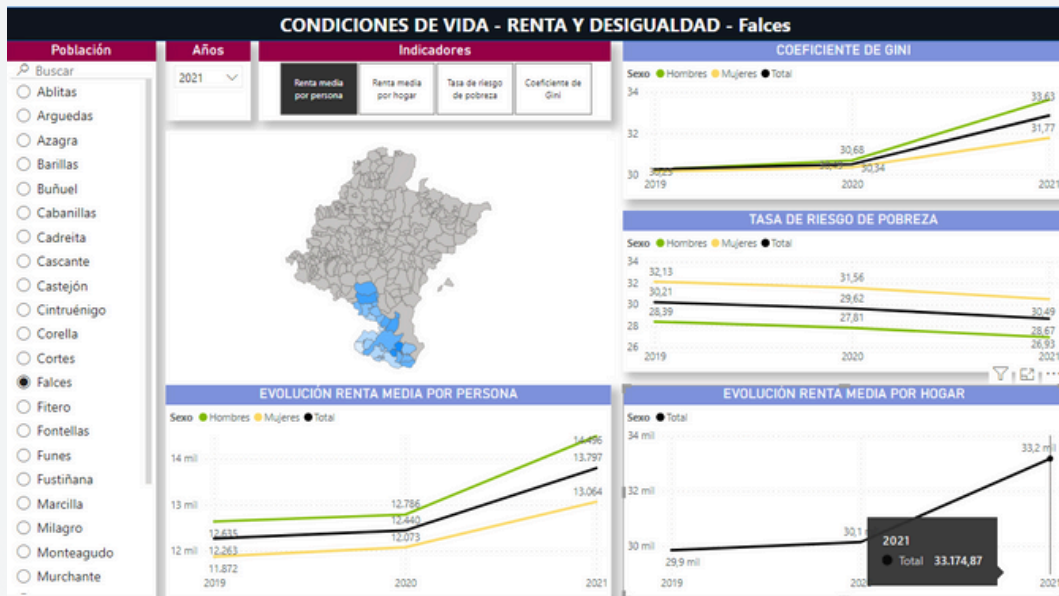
CONDICIONES DE VIDA - RENTA Y DESIGUALDAD - Falces

Población

Buscar

Ablitas
Arguedas
Azagra
Barillas
Buñuel
Cabanillas
Cadreita
Cascante
Castejón
Cintruénigo
Corella
Cortes
Falces
Fitero
Fontellas
Funes
Fustiñana
Marcilla
Milagro
Monteagudo
Murchante

Años

2021

Indicadores

Renta media por persona
Renta media por hogar
Tasa de riesgo de pobreza
Coeficiente de Gini

COEFICIENTE DE GINI

Sexo ● Hombres ● Mujeres ● Total

34
32
30

30,23
30,68
30,45
30,34
33,63
31,77

2019
2020
2021

TASA DE RIESGO DE POBREZA

Sexo ● Hombres ● Mujeres ● Total

34
32
30
28
26

32,13
30,21
28,39
31,56
29,62
27,81
30,49
28,67
26,93

2019
2020
2021

EVOLUCIÓN RENTA MEDIA POR PERSONA

Sexo ● Hombres ● Mujeres ● Total

14 mil
13 mil
12 mil

12.635
12.263
11.872
12.786
12.440
12.073
14.496
13.797
13.064

2019
2020
2021

EVOLUCIÓN RENTA MEDIA POR HOGAR

Sexo ● Total

34 mil
32 mil
30 mil

29,9 mil
30,1
33,2 mil

2021
● Total 33.174,87

2019
202
2021